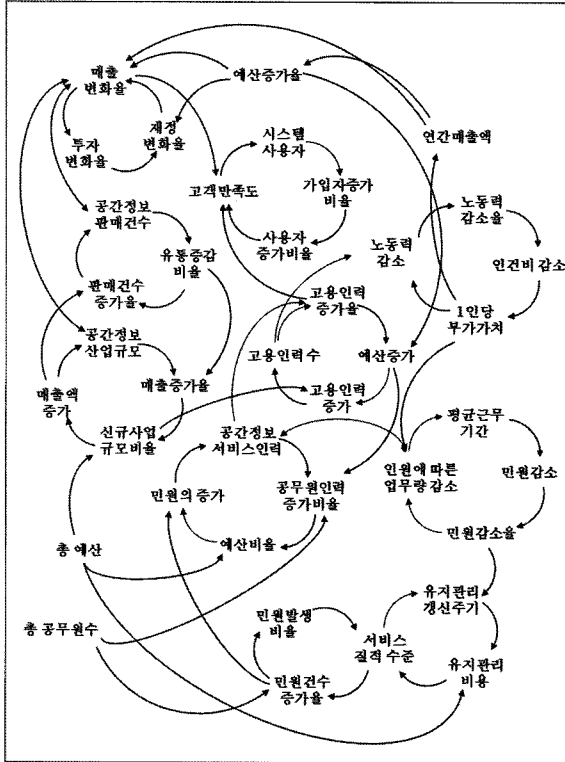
매출 변화율

예산증가율

연간매출액

투자 변화율

재정 변화율

시스템 사용자

고객만족도

가입자증가 비율

노동력 감소율

공간정보 판매건수

사용자 증가비율

노동력 감소

인건비 감소

유통증감 비율

판매건수 증가율

고용인력 증가율

1인당 부가가치

공간정보 산업규모

고용인력 수

예산증가

매출액 증가

매출증가율

고용인력 증가

신규사업 규모비율

공간정보 서비스인력

평균근무 기간

인원에 따른 업무량 감소

민원감소

민원의 증가

공무원인력 증가비율

총 예산

예산비율

민원감소율

유지관리 갱신주기

민원발생 비율

총 공무원수

서비스 질적 수준

유지관리 비용

민원건수 증가율